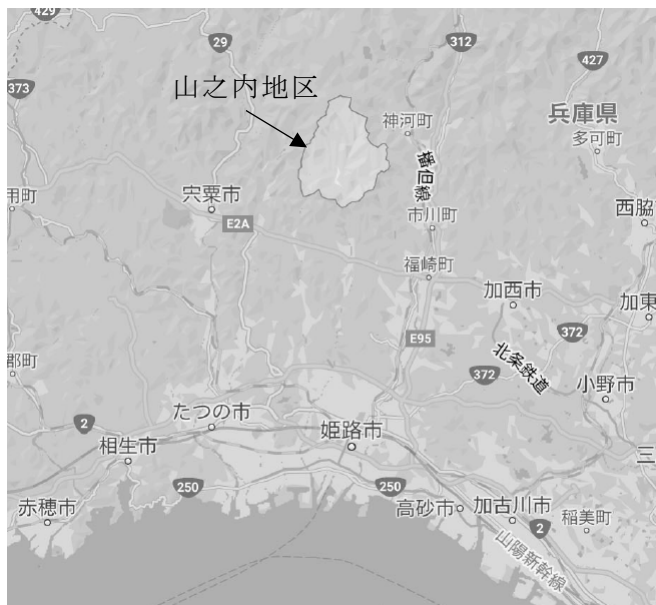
429
29
312
427
373
山之内地区
神河町
兵庫県
多可町
播但線
用町
宍粟市
E2A
市川町
西脇
福崎町
加西市
加東
372
E95
郡町
北条鉄道
372
小野市
2
たつの市
姫路市
相生市
三
250
250
赤穂市
高砂市
加古川市
2
稲美町
山陽新幹線